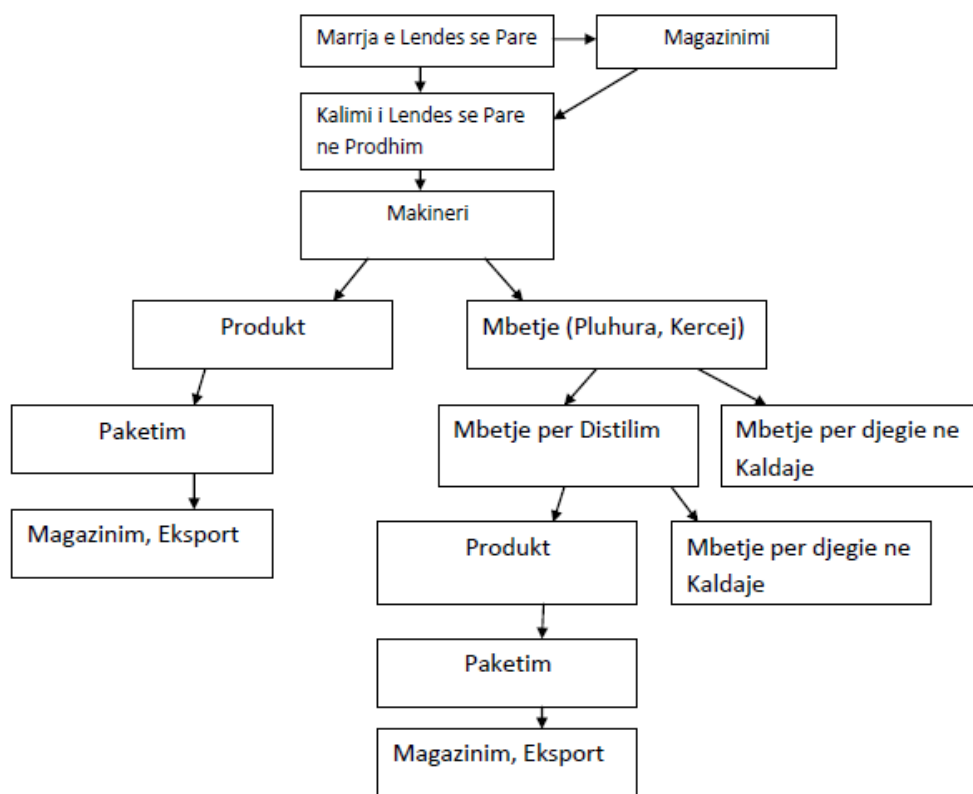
Marrja e Lendes se Pare

Magazinimi

Kalimi i Lendes se Pare ne Prodhim

Makineri

Produkt

Mbetje (Pluhura, Kercej)

Paketim

Mbetje per Distilim

Mbetje per djegie ne Kaldaje

Magazinim, Eksport

Produkt

Mbetje per djegie ne Kaldaje

Paketim

Magazinim, Eksport